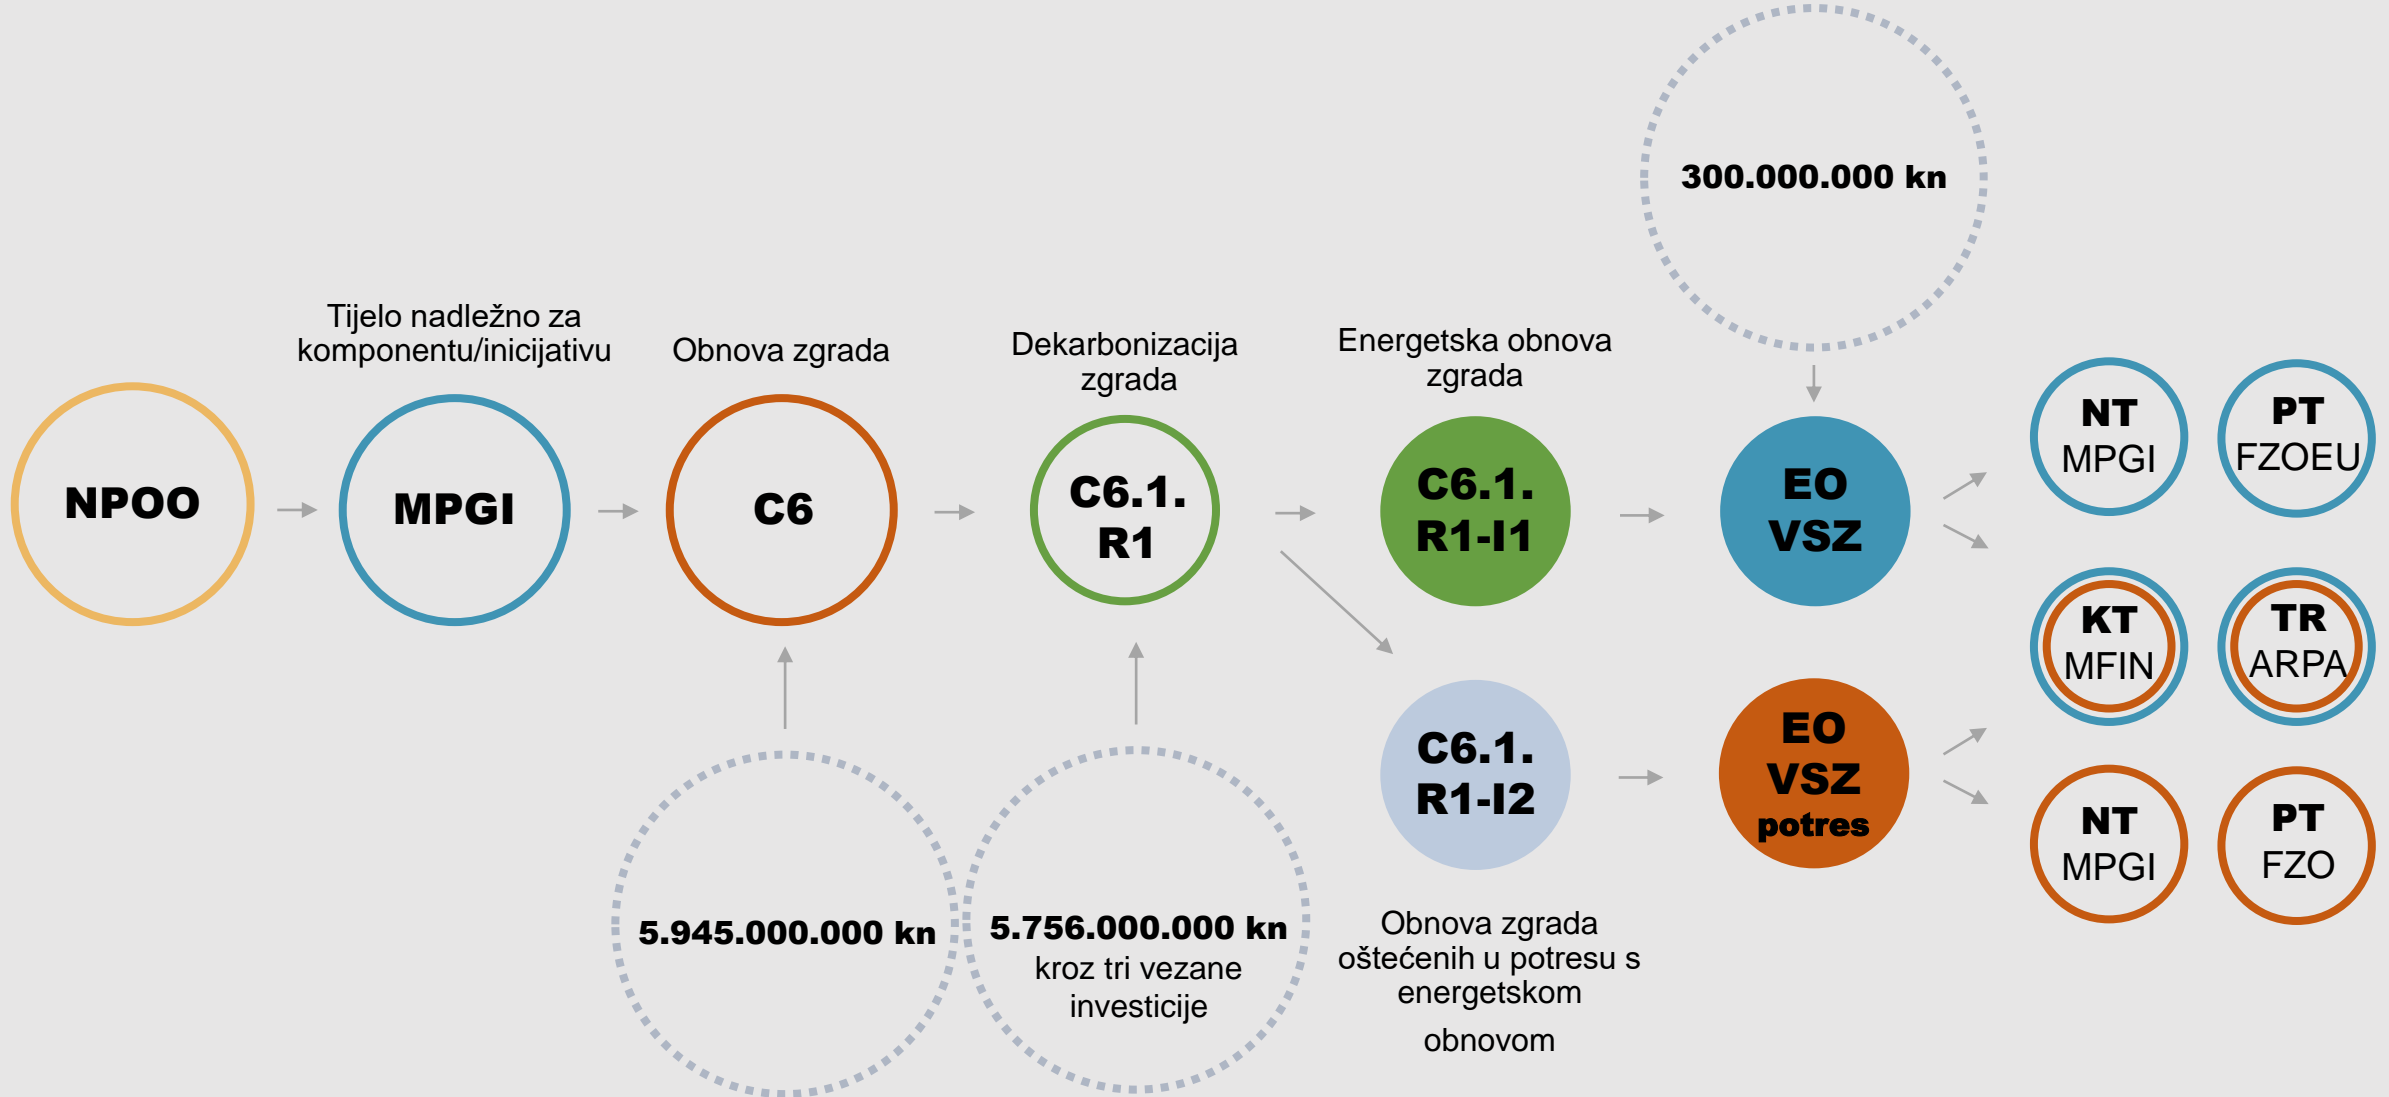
300.000.000 kn

Tijelo nadležno za komponentu/inicijativu

Obnova zgrada

Dekarbonizacija zgrada

Energetska obnova zgrada

NPOO

MPGI

C6

C6.1. R1

C6.1. R1-I1

EO VSZ

NT MPGI

PT FZOEU

KT MFIN

TR ARPA

C6.1. R1-I2

EO VSZ potres

NT MPGI

PT FZO

5.945.000.000 kn

5.756.000.000 kn kroz tri vezane investicije

Obnova zgrada oštećenih u potresu s energetskom obnovom